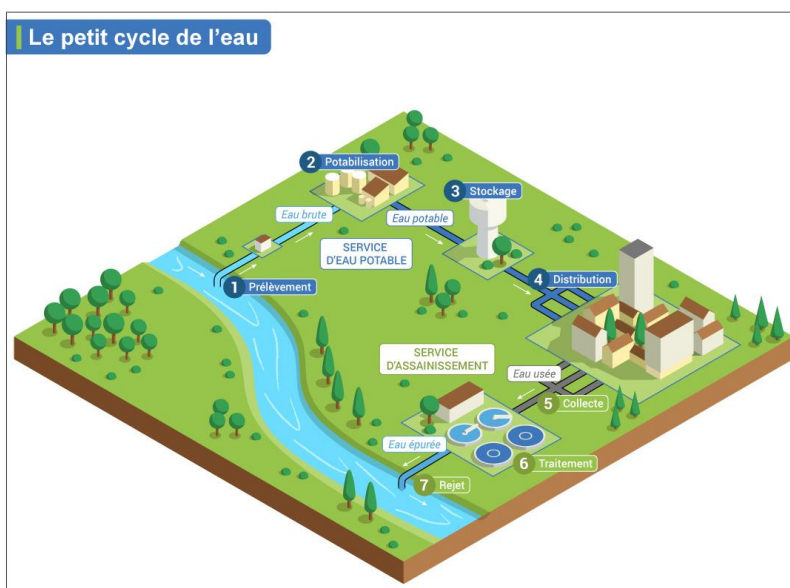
Le petit cycle de l'eau

2 Potabilisation

Eau brute

3 Stockage

Eau potable

SERVICE D'EAU POTABLE

1 Prélèvement

4 Distribution

SERVICE D'ASSAINISSEMENT

Eau usée

5 Collecte

Eau épurée

6 Traitement

7 Rejet